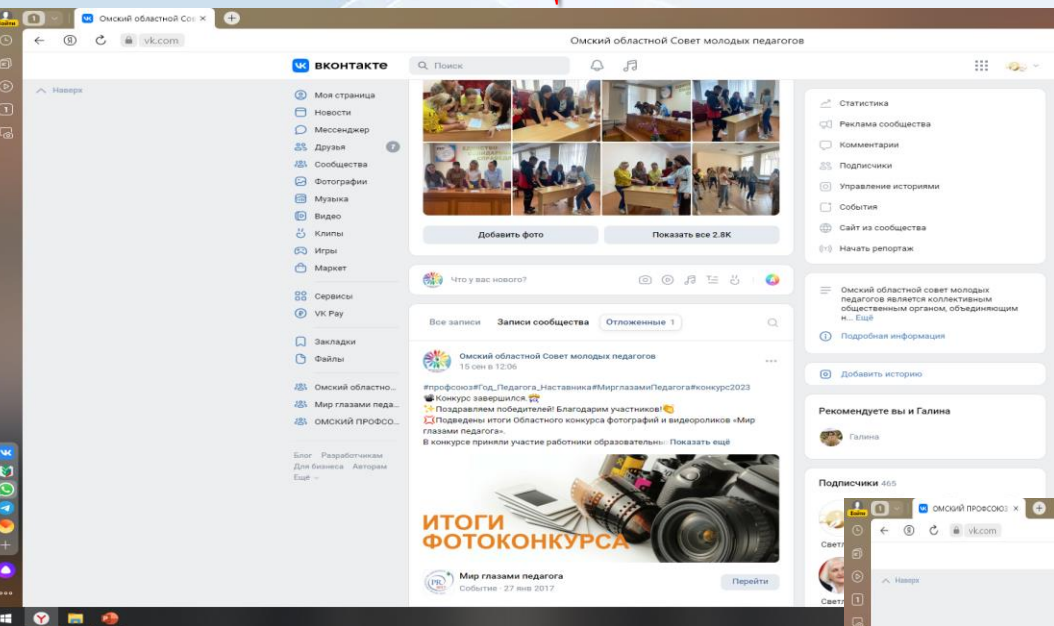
Омский областной Сов ×
vk.com
Омский областной Совет молодых педагогов
ВКонтакте
Поиск
Наверх
Моя страница
Новости
Мессенджер
Друзья
Сообщества
Фотографии
Музыка
Видео
Клипы
Игры
Маркет
Сервисы
VK Pay
Закладки
Файлы
Омский областно...
Мир глазами педа...
ОМСКИЙ ПРОФСО...
Блог Разработчикам
Для бизнеса Авторам
Ещё
Добавить фото
Показать все 2.8K
Что у вас нового?
Все записи
Записи сообщества
Отложенные 1
Омский областной Совет молодых педагогов
15 сен в 12:06
#профсоюз#Год_Педагога_Наставника#МиргазамиПедагога#конкурс2023
Конкурс завершился.
Поздравляем победителей! Благодарим участников!
Подведены итоги Областного конкурса фотографий и видеороликов «Мир глазами педагога».
В конкурсе приняли участие работники образовательн Показать ещё
ИТОГИ ФОТОКОНКУРСА
Мир глазами педагога
Событие · 27 янв 2017
Перейти
Статистика
Реклама сообщества
Комментарии
Подписчики
Управление историями
События
Сайт из сообщества
Начать репортаж
Омский областной совет молодых педагогов является коллективным общественным органом, объединяющим н... Ещё
Подробная информация
Добавить историю
Рекомендуете вы и Галина
Галина
Подписчики 465
ОМСКИЙ ПРОФСОЮЗ ×
vk.com
Наверх